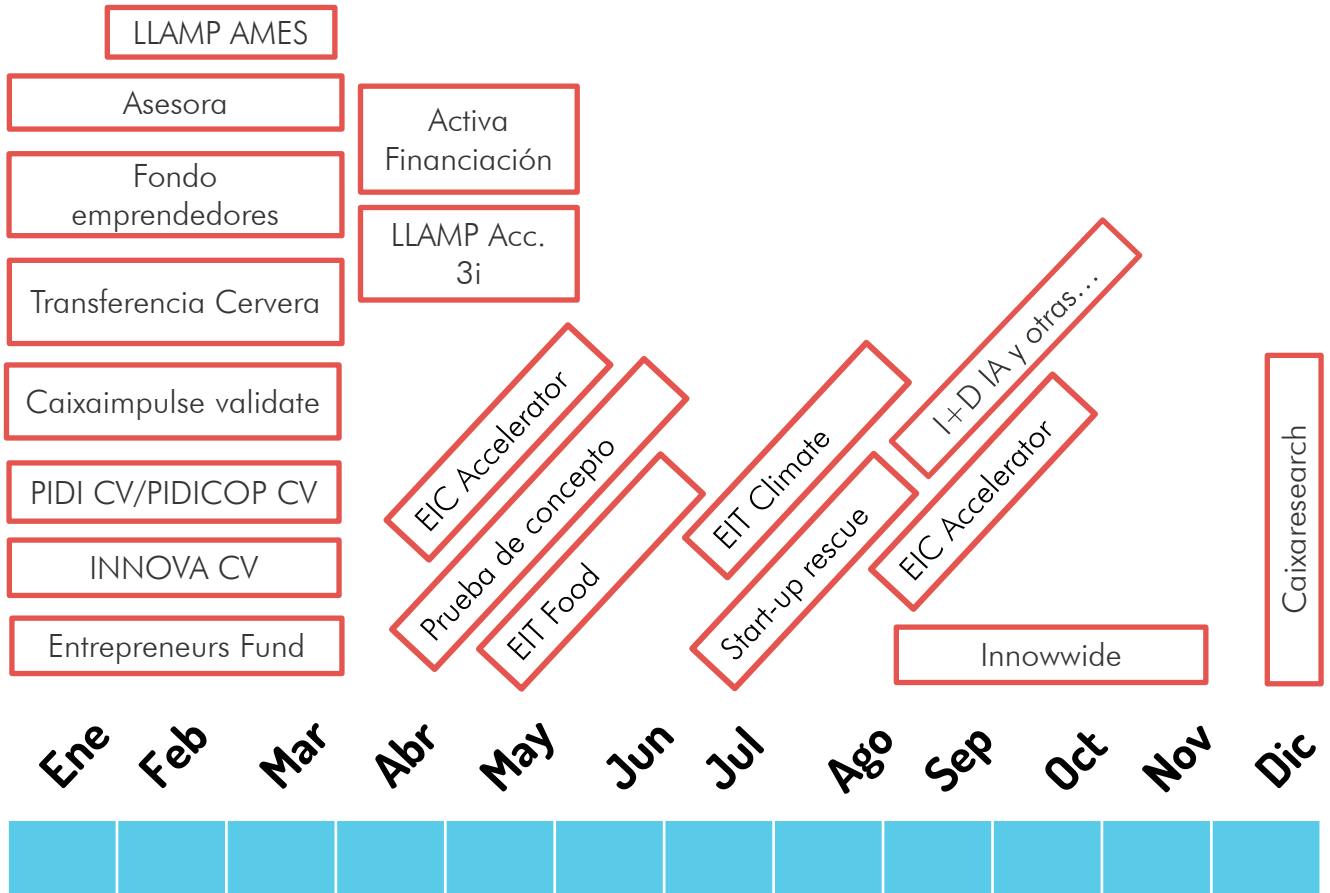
LLAMP AMES

Asesora

Fondo emprendedores

Transferencia Cervera

Caixaimpulse validate

PIDI CV/PIDICOP CV

INNOVA CV

Entrepreneurs Fund

Activa Financiación

LLAMP Acc. 3i

EIC Accelerator

Prueba de concepto

EIT Food

EIT Climate

Start-up rescue

I+D IA y otras…

EIC Accelerator

Innowwide

Caixaresearch

Ene Feb Mar Abr May Jun Jul Ago Sep Oct Nov Dic